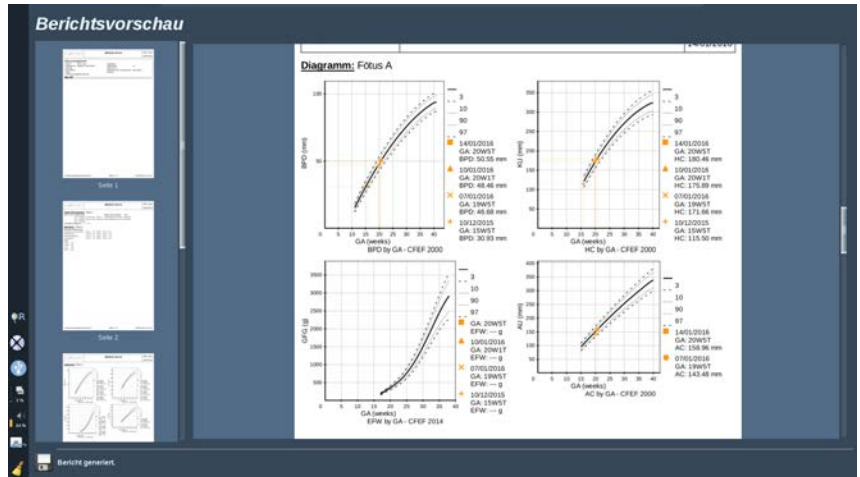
Berichtsvorschau

Seite 1

Seite 2

14/01/2016

Diagramm: Fötus A

BPD (mm)

100

50

0

10 15 20 25 30 35 40

GA (weeks)

BPD by GA - CFEF 2000

3
10
90
97

14/01/2016
GA: 20WST
BPD: 50.55 mm

10/01/2016
GA: 20W1T
BPD: 48.46 mm

07/01/2016
GA: 19WST
BPD: 46.68 mm

10/12/2015
GA: 15WST
BPD: 30.93 mm

KU (mm)

350
300
250
200
150
100
50
0

10 15 20 25 30 35 40

GA (weeks)

HC by GA - CFEF 2000

3
10
90
97

14/01/2016
GA: 20WST
HC: 180.46 mm

10/01/2016
GA: 20W1T
HC: 175.89 mm

07/01/2016
GA: 19WST
HC: 171.66 mm

10/12/2015
GA: 15WST
HC: 115.50 mm

GFG (g)

3500
3000
2500
2000
1500
1000
500
0

10 15 20 25 30 35 40

GA (weeks)

EFW by GA - CFEF 2014

3
10
90
97

GA: 20WST
EFW: --- g

10/01/2016
GA: 20W1T
EFW: --- g

07/01/2016
GA: 19WST
EFW: --- g

10/12/2015
GA: 15WST
EFW: --- g

AU (mm)

400
350
300
250
200
150
100
50
0

10 15 20 25 30 35 40

GA (weeks)

AC by GA - CFEF 2000

3
10
90
97

14/01/2016
GA: 20WST
AC: 158.96 mm

07/01/2016
GA: 19WST
AC: 143.48 mm

R

Bericht generiert.